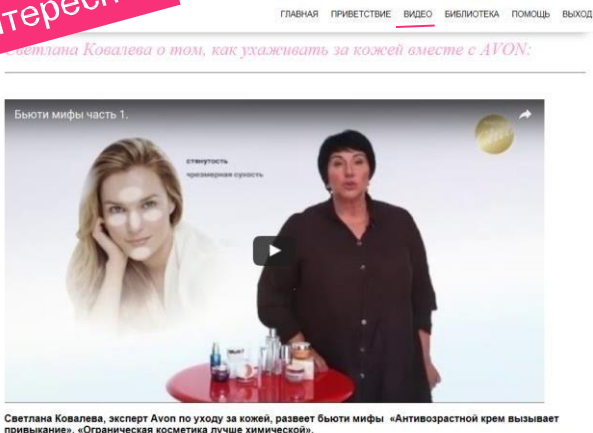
нтересн

ГЛАВНАЯ ПРИВЕТСТВИЕ ВИДЕО БИБЛИОТЕКА ПОМОЩЬ ВЫХОД

Светлана Ковалева о том, как ухаживать за кожей вместе с AVON:

Бьюти мифы часть 1.

стянутость

чрезмерная сухость

Светлана Ковалева, эксперт Avon по уходу за кожей, развеет бьюти мифы «Антивозрастной крем вызывает привыкание», «Органическая косметика лучше химической».